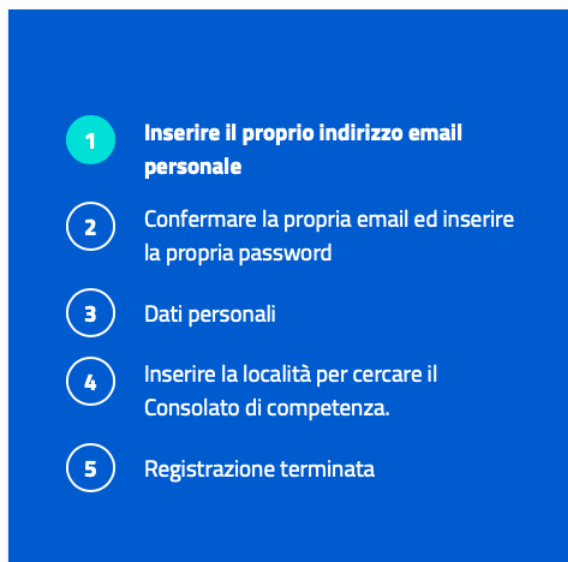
1 Inserire il proprio indirizzo email personale

2 Confermare la propria email ed inserire la propria password

3 Dati personali

4 Inserire la località per cercare il Consolato di competenza.

5 Registrazione terminata